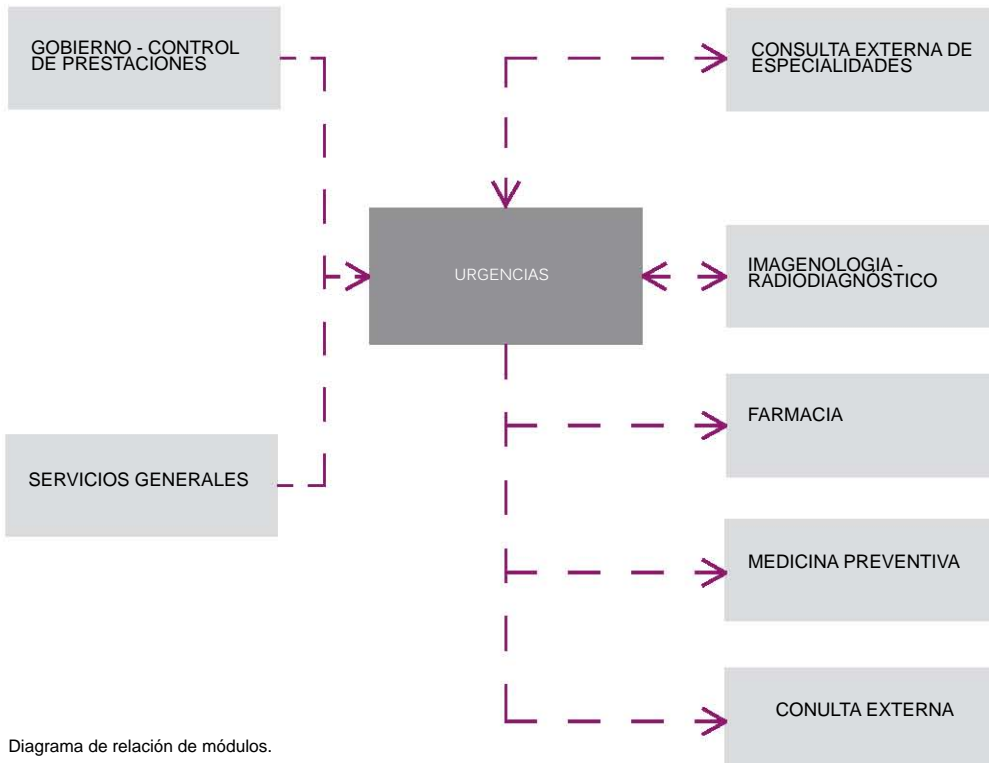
GOBIERNO - CONTROL DE PRESTACIONES

CONSULTA EXTERNA DE ESPECIALIDADES

URGENCIAS

IMAGENOLOGIA - RADIODIAGNÓSTICO

FARMACIA

SERVICIOS GENERALES

MEDICINA PREVENTIVA

CONULTA EXTERNA

Diagrama de relación de módulos.